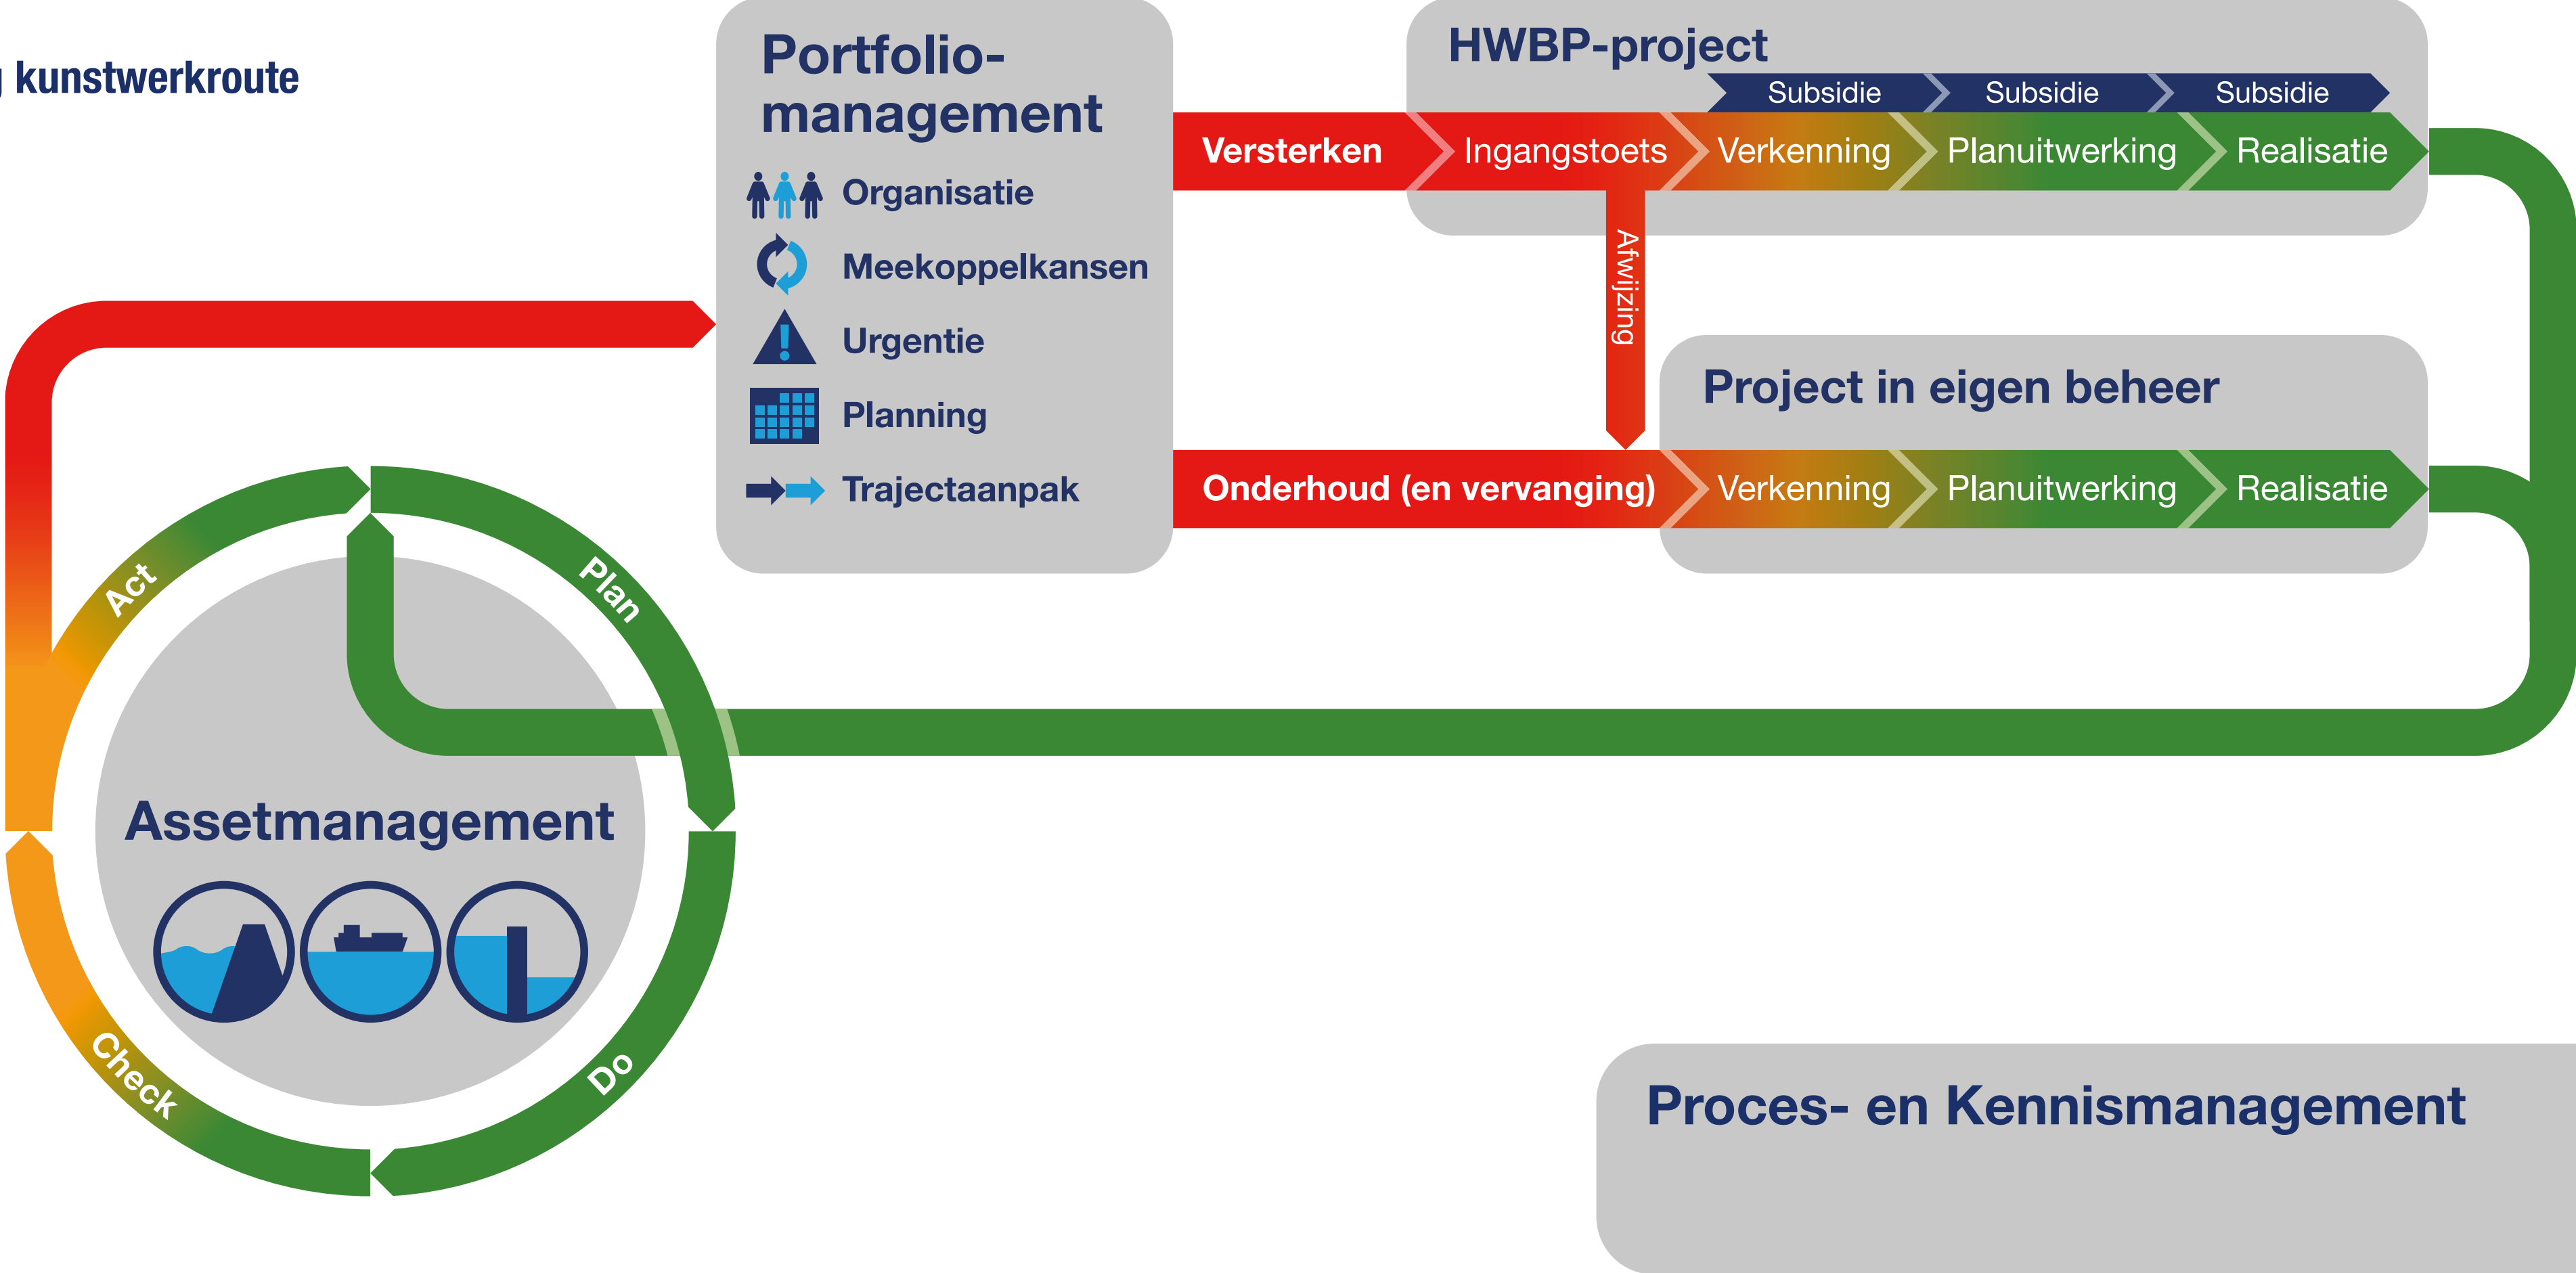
kunstwerkroute

Portfolio-management

Organisatie

Meekoppelkansen

Urgentie

Planning

Trajectaanpak

HWBP-project

Subsidie Subsidie Subsidie

Versterken Ingangstoets Verkenning Planuitwerking Realisatie

Afwijzing

Project in eigen beheer

Onderhoud (en vervanging) Verkenning Planuitwerking Realisatie

Act

Plan

Assetmanagement

Check

Do

Proces- en Kennismanagement